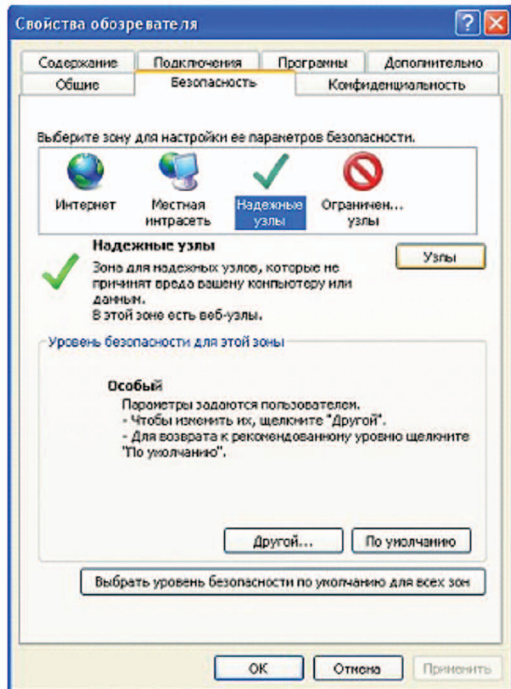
Свойства обозревателя

Содержание | Подключения | Программы | Дополнительно
Общие | Безопасность | Конфиденциальность

Выберите зону для настройки ее параметров безопасности.

Интернет
Местная интрасеть
Надежные узлы
Ограничен... узлы

Надежные узлы
Зона для надежных узлов, которые не причинят вреда вашему компьютеру или данным.
В этой зоне есть веб-узлы.

Узлы

Уровень безопасности для этой зоны

Особый
Параметры задаются пользователем.
- Чтобы изменить их, щелкните "Другой".
- Для возврата к рекомендованному уровню щелкните "По умолчанию".

Другой...
По умолчанию

Выбрать уровень безопасности по умолчанию для всех зон

OK
Отмена
Применить